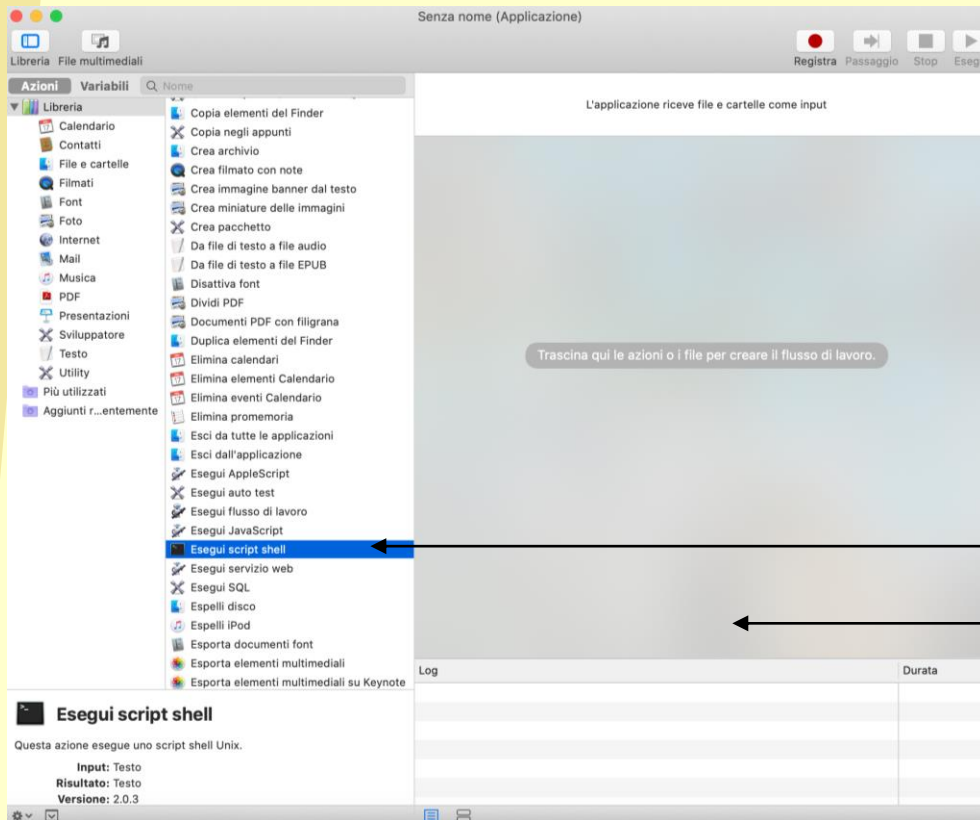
Senza nome (Applicazione)

Libreria File multimediali

Registra Passaggio Stop Esegu

Azioni Variabili Nome

Libreria
Calendario
Contatti
File e cartelle
Filmati
Font
Foto
Internet
Mail
Musica
PDF
Presentazioni
Sviluppatore
Testo
Utility
Più utilizzati
Aggiunti r...entemente

Copia elementi del Finder
Copia negli appunti
Crea archivio
Crea filmato con note
Crea immagine banner dal testo
Crea miniature delle immagini
Crea pacchetto
Da file di testo a file audio
Da file di testo a file EPUB
Disattiva font
Dividi PDF
Documenti PDF con filigrana
Duplica elementi del Finder
Elimina calendari
Elimina elementi Calendario
Elimina eventi Calendario
Elimina promemoria
Esci da tutte le applicazioni
Esci dall'applicazione
Esegui AppleScript
Esegui auto test
Esegui flusso di lavoro
Esegui JavaScript
Esegui script shell
Esegui servizio web
Esegui SQL
Espelli disco
Espelli iPod
Esporta documenti font
Esporta elementi multimediali
Esporta elementi multimediali su Keynote

L'applicazione riceve file e cartelle come input

Trascina qui le azioni o i file per creare il flusso di lavoro.

Log
Durata

Esegui script shell

Questa azione esegue uno script shell Unix.

Input: Testo
Risultato: Testo
Versione: 2.0.3